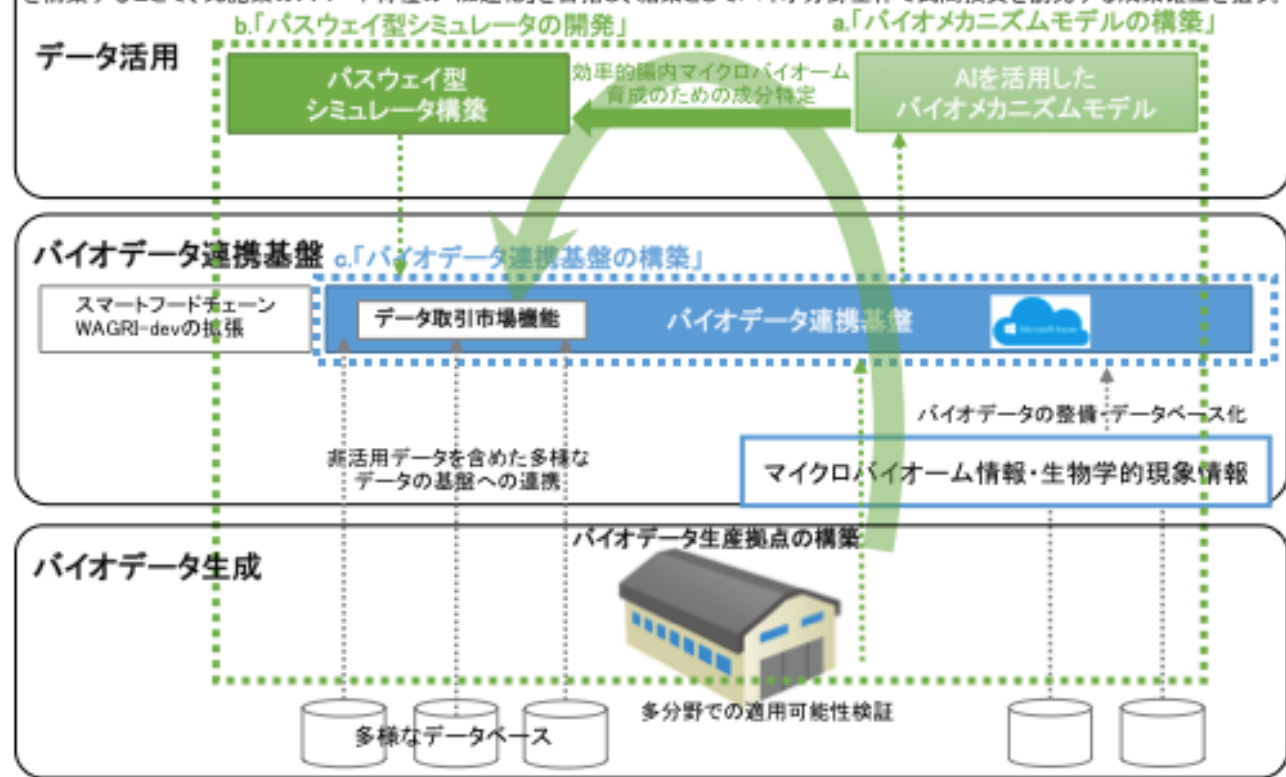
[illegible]

b.「パスウェイ型シミュレータの開発」

a.「バイオメカニズムモデルの構築」

データ活用

パスウェイ型シミュレータ構築

効率的腸内マイクロバイオーム育成のための成分特定

AIを活用したバイオメカニズムモデル

バイオデータ連携基盤

c.「バイオデータ連携基盤の構築」

スマートフードチェーン WAGRI-devの拡張

データ取引市場機能

バイオデータ連携基盤

Microsoft Azure

バイオデータの整備・データベース化

非活用データを含めた多様なデータの基盤への連携

マイクロバイオーム情報・生物学的現象情報

バイオデータ生産拠点の構築

バイオデータ生成

多分野での適用可能性検証

多様なデータベース